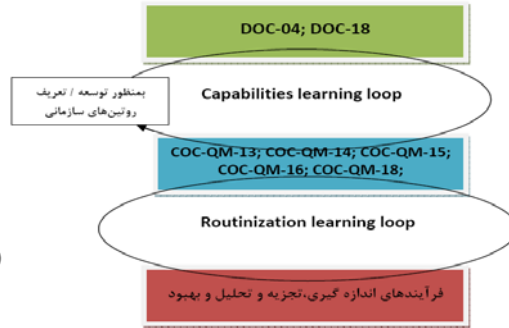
DOC-04; DOC-18

بمنظور توسعه / تعریف روتین‌های سازمانی

Capabilities learning loop

COC-QM-13; COC-QM-14; COC-QM-15; COC-QM-16; COC-QM-18;

Routinization learning loop

فرآیندهای اندازه گیری،تجزیه و تحلیل و بهبود